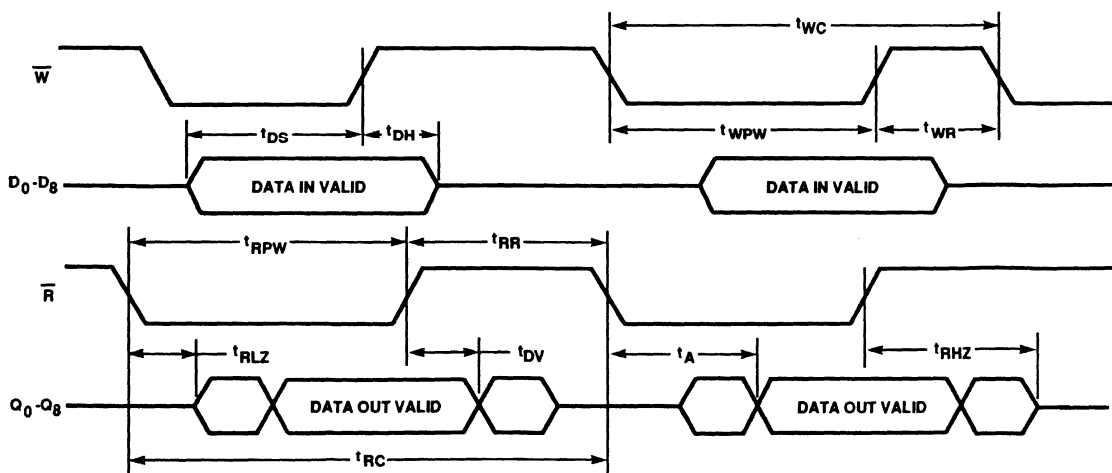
$t_{WC}$

$\overline{W}$

$t_{DS}$ $t_{DH}$ $t_{WPW}$ $t_{WR}$

$D_0$-$D_8$ DATA IN VALID DATA IN VALID

$t_{RPW}$ $t_{RR}$

$\overline{R}$

$t_{RLZ}$ $t_{DV}$ $t_A$ $t_{RHZ}$

$Q_0$-$Q_8$ DATA OUT VALID DATA OUT VALID

$t_{RC}$